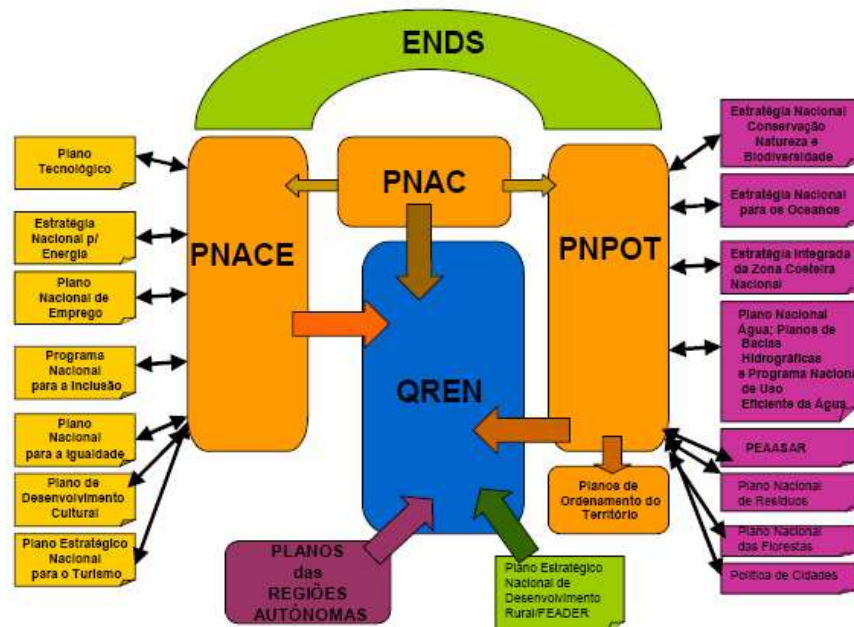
ENDS

Plano Tecnológico

Estratégia Nacional p/ Energia

Plano Nacional de Emprego

Programa Nacional para a Inclusão

Plano Nacional para a Igualdade

Plano de Desenvolvimento Cultural

Plano Estratégico Nacional para o Turismo

PNACE

PNAC

QREN

PNPOT

Planos de Ordenamento do Território

PLANOS das REGIÕES AUTÓNOMAS

Plano Estratégico Nacional de Desenvolvimento Rural/FEADER

Estratégia Nacional Conservação Natureza e Biodiversidade

Estratégia Nacional para os Oceanos

Estratégia Integrada da Zona Costeira Nacional

Plano Nacional Água; Planos de Bacias Hidrográficas e Programa Nacional de Uso Eficiente da Água

PEAASAR

Plano Nacional de Resíduos

Plano Nacional das Florestas

Política de Cidades